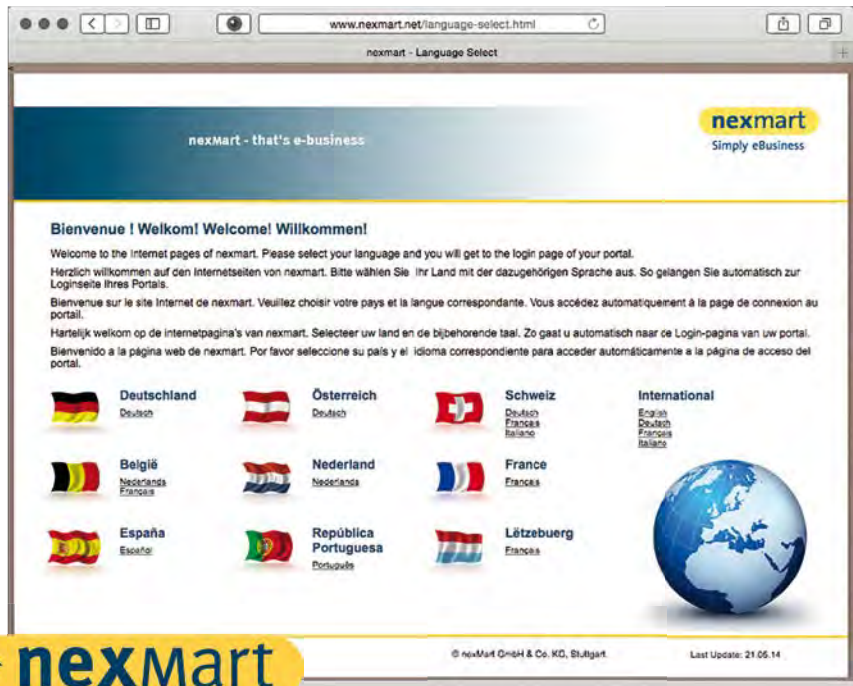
www.nexmart.net/language-select.html

nexmart - Language Select

nexmart - that's e-business

nexmart
Simply eBusiness

Bienvenue ! Welkom! Welcome! Willkommen!

Welcome to the Internet pages of nexmart. Please select your language and you will get to the login page of your portal.

Herzlich willkommen auf den Internetseiten von nexmart. Bitte wählen Sie Ihr Land mit der dazugehörigen Sprache aus. So gelangen Sie automatisch zur Loginseite Ihres Portals.

Bienvenue sur le site Internet de nexmart. Veuillez choisir votre pays et la langue correspondante. Vous accédez automatiquement à la page de connexion au portail.

Hartelijk welkom op de internetpagina's van nexmart. Selecteer uw land en de bijbehorende taal. Zo gaat u automatisch naar de Login-pagina van uw portal.

Bienvenido a la página web de nexmart. Por favor seleccione su país y el idioma correspondiente para acceder automáticamente a la página de acceso del portal.

Deutschland
Deutsch

Österreich
Deutsch

Schweiz
Deutsch
Français
Italiano

International
English
Deutsch
Français
Italiano

België
Nederlands
Français

Nederland
Nederlands

France
Français

España
Español

República Portuguesa
Português

Lëtzebuerg
Français

© nexMart GmbH & Co. KG, Stuttgart

Last Update: 21.05.14

nexmart